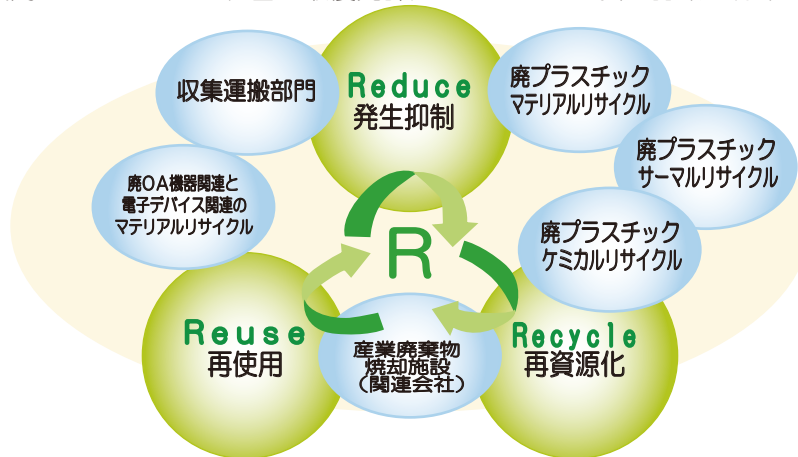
収集運搬部門

Reduce
発生抑制

廃プラスチック
マテリアルリサイクル

廃プラスチック
サーマルリサイクル

廃OA機器関連と
電子デバイス関連の
マテリアルリサイクル

R

廃プラスチック
ケミカルリサイクル

Reuse
再使用

産業廃棄物
焼却施設
（関連会社）

Recycle
再資源化